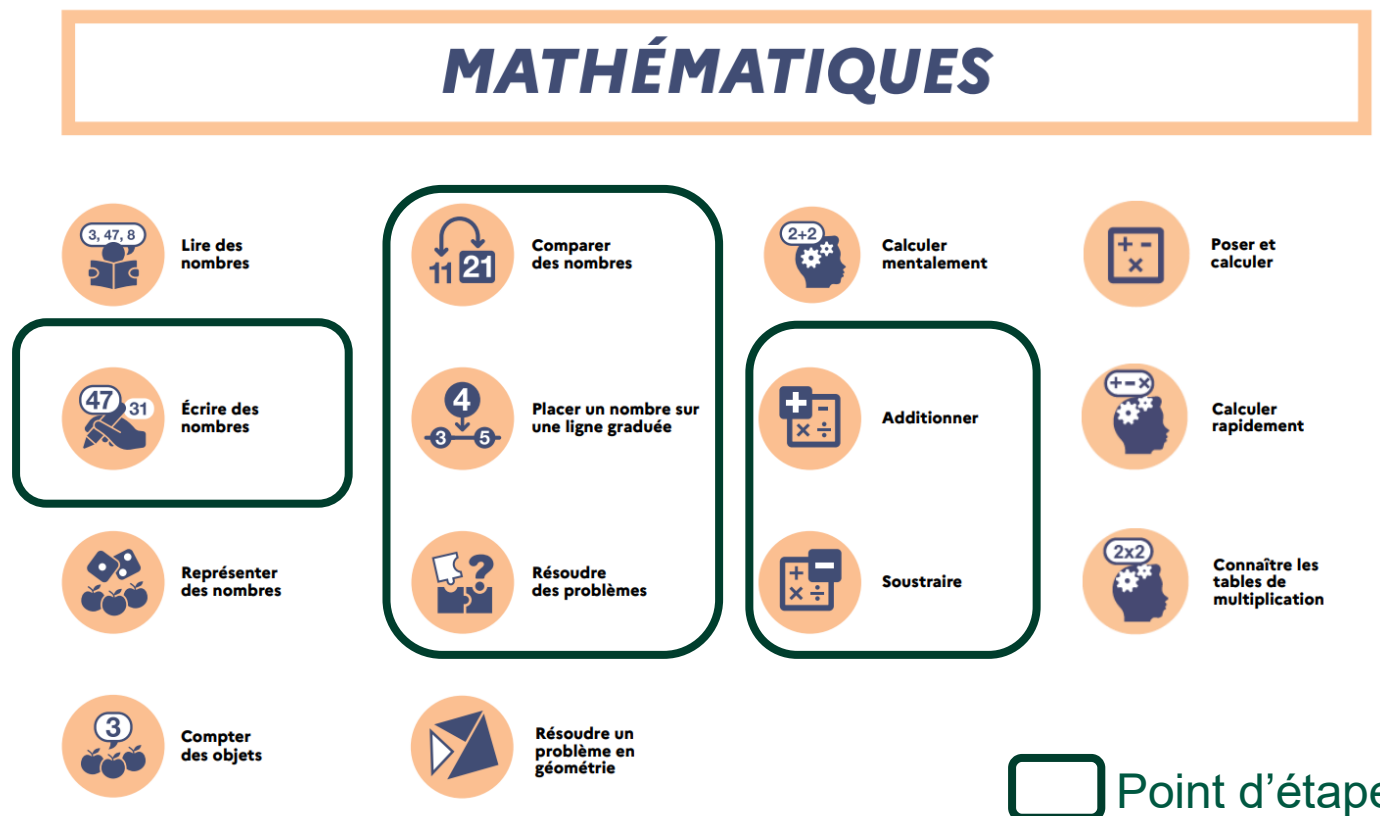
MATHÉMATIQUES

3, 47, 8
Lire des nombres

47 31
Écrire des nombres

Représenter des nombres

3
Compter des objets

11 21
Comparer des nombres

4
3 5
Placer un nombre sur une ligne graduée

Résoudre des problèmes

Résoudre un problème en géométrie

2+2
Calculer mentalement

Additionner

Soustraire

Poser et calculer

Calculer rapidement

2x2
Connaître les tables de multiplication

Point d'étape